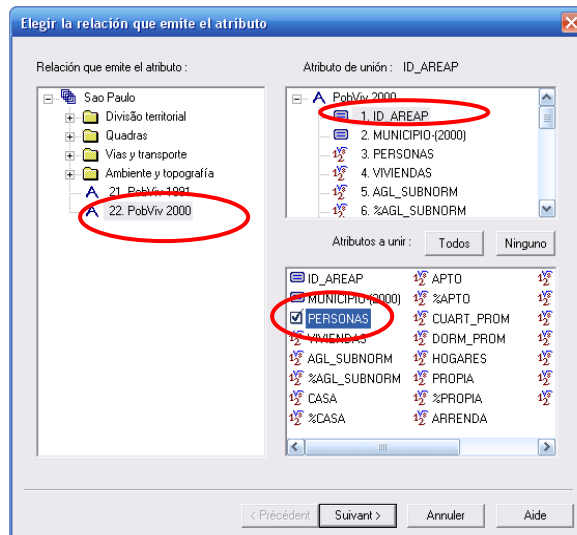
Elegir la relación que emite el atributo

Relación que emite el atributo :

Sao Paulo
Divisão territorial
Quadras
Vias y transporte
Ambiente y topografía
21. PobViv 1991
22. PobViv 2000

Atributo de unión : ID_AREAP

PobViv 2000
1. ID_AREAP
2. MUNICIPIO-(2000)
3. PERSONAS
4. VIVIENDAS
5. AGL_SUBNORM
6. %AGL_SUBNORM

Atributos a unir :
Todos
Ninguno

ID_AREAP
MUNICIPIO-(2000)
PERSONAS
VIVIENDAS
AGL_SUBNORM
%AGL_SUBNORM
CASA
%CASA
APTO
%APTO
CUART_PROM
DORM_PROM
HOGARES
PROPIA
%PROPIA
ARRENDA

< Précédent
Suivant >
Annuler
Aide